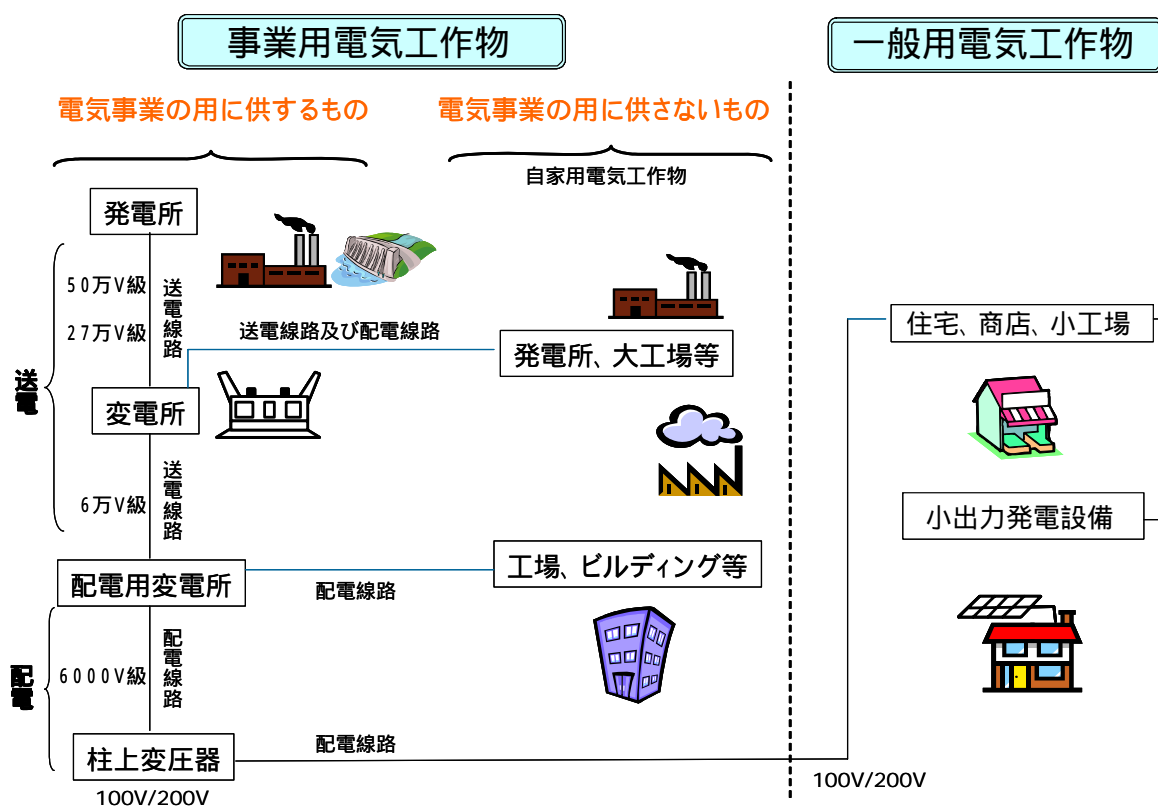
事業用電気工作物

一般用電気工作物

電気事業の用に供するもの

電気事業の用に供さないもの

自家用電気工作物

発電所

50万V級

27万V級

送電線路

送電線路及び配電線路

発電所、大工場等

送電

変電所

6万V級

送電線路

配電用変電所

配電線路

工場、ビルディング等

配電

6000V級

配電線路

柱上変圧器

配電線路

100V/200V

100V/200V

住宅、商店、小工場

小出力発電設備